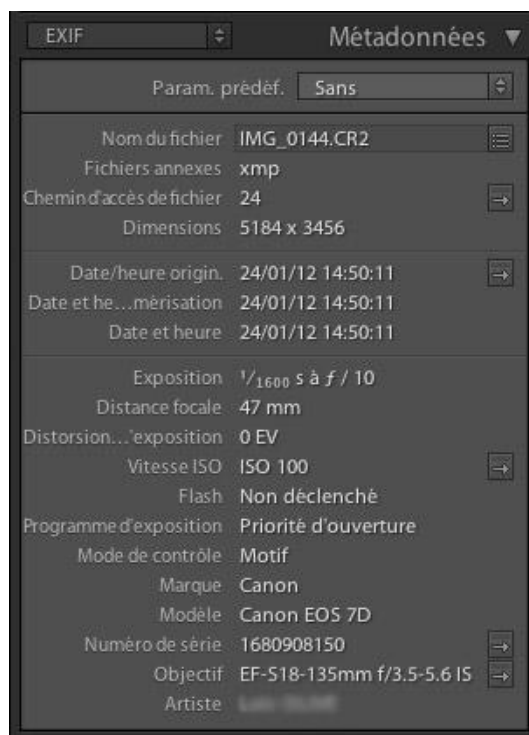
EXIF

Métadonnées ▼

Param. prédéf. Sans

Nom du fichier IMG_0144.CR2
Fichiers annexes xmp
Chemin d'accès de fichier 24
Dimensions 5184 x 3456

Date/heure origin. 24/01/12 14:50:11
Date et he...mérisation 24/01/12 14:50:11
Date et heure 24/01/12 14:50:11

Exposition $^1/_{1600}$ s à $f$ / 10
Distance focale 47 mm
Distorsion...'exposition 0 EV
Vitesse ISO ISO 100
Flash Non déclenché
Programme d'exposition Priorité d'ouverture
Mode de contrôle Motif
Marque Canon
Modèle Canon EOS 7D
Numéro de série 1680908150
Objectif EF-S18-135mm f/3.5-5.6 IS
Artiste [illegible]